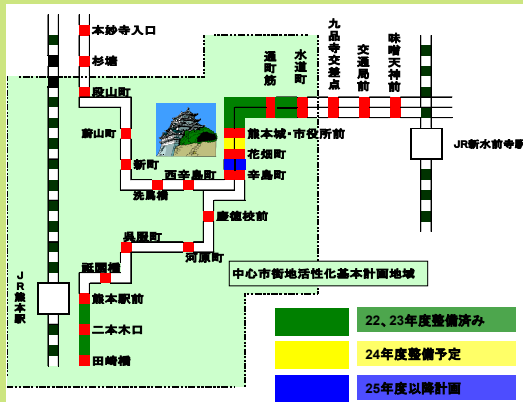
本妙寺入口
杉塘
段山町
蔚山町
新町
洗馬橋
西辛島町
慶徳校前
呉服町
河原町
祇園橋
熊本駅前
二本木口
田崎橋
JR熊本駅
通町筋
水道町
九品寺交差点
交通局前
味噌天神前
熊本城・市役所前
花畑町
辛島町
JR新水前寺駅
中心市街地活性化基本計画地域
22、23年度整備済み
24年度整備予定
25年度以降計画